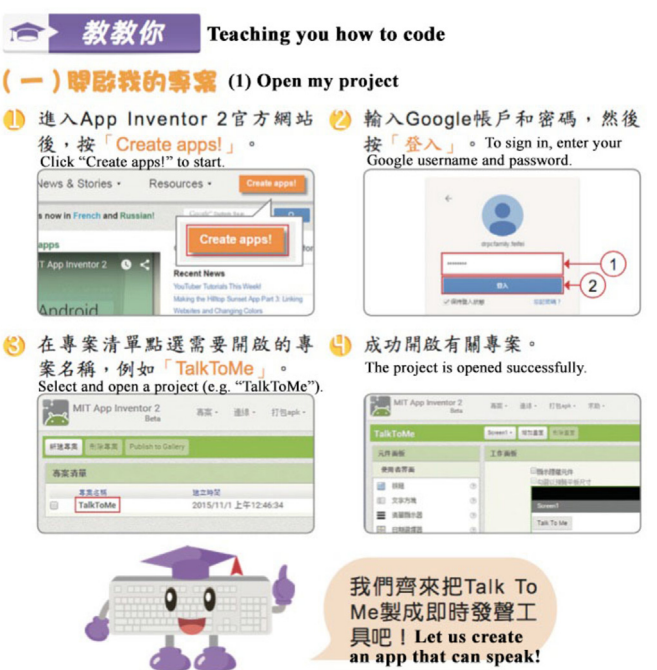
教教你 Teaching you how to code

（一）開啟我的專案 (1) Open my project

1 進入App Inventor 2官方網站後，按「Create apps!」。
Click "Create apps!" to start.

News & Stories · Resources · Create apps!
s now in French and Russian!
apps
IT App Inventor 2
Android
Create apps!
Recent News
YouTuber Tutorials This Week!
Making the Hilltop Sunset App Part 3: Linking
Websites and Changing Colors

2 輸入Google帳戶和密碼，然後按「登入」。To sign in, enter your Google username and password.

登入
1
2

3 在專案清單點選需要開啟的專案名稱，例如「TalkToMe」。
Select and open a project (e.g. "TalkToMe").

MIT App Inventor 2 Beta
專案 · 連線 · 打包apk ·
新建專案 刪除專案 Publish to Gallery
專案清單
專案名稱 建立時間
TalkToMe 2015/11/1 上午12:46:34

4 成功開啟有關專案。
The project is opened successfully.

MIT App Inventor 2 Beta
專案 · 連線 · 打包apk · 幫助 ·
TalkToMe Screen1 · 增加畫面 刪除畫面
元件面板 工作面板
使用者界面
按鈕
文字方塊
Screen1
Talk To Me

我們齊來把Talk To Me製成即時發聲工具吧！Let us create an app that can speak!